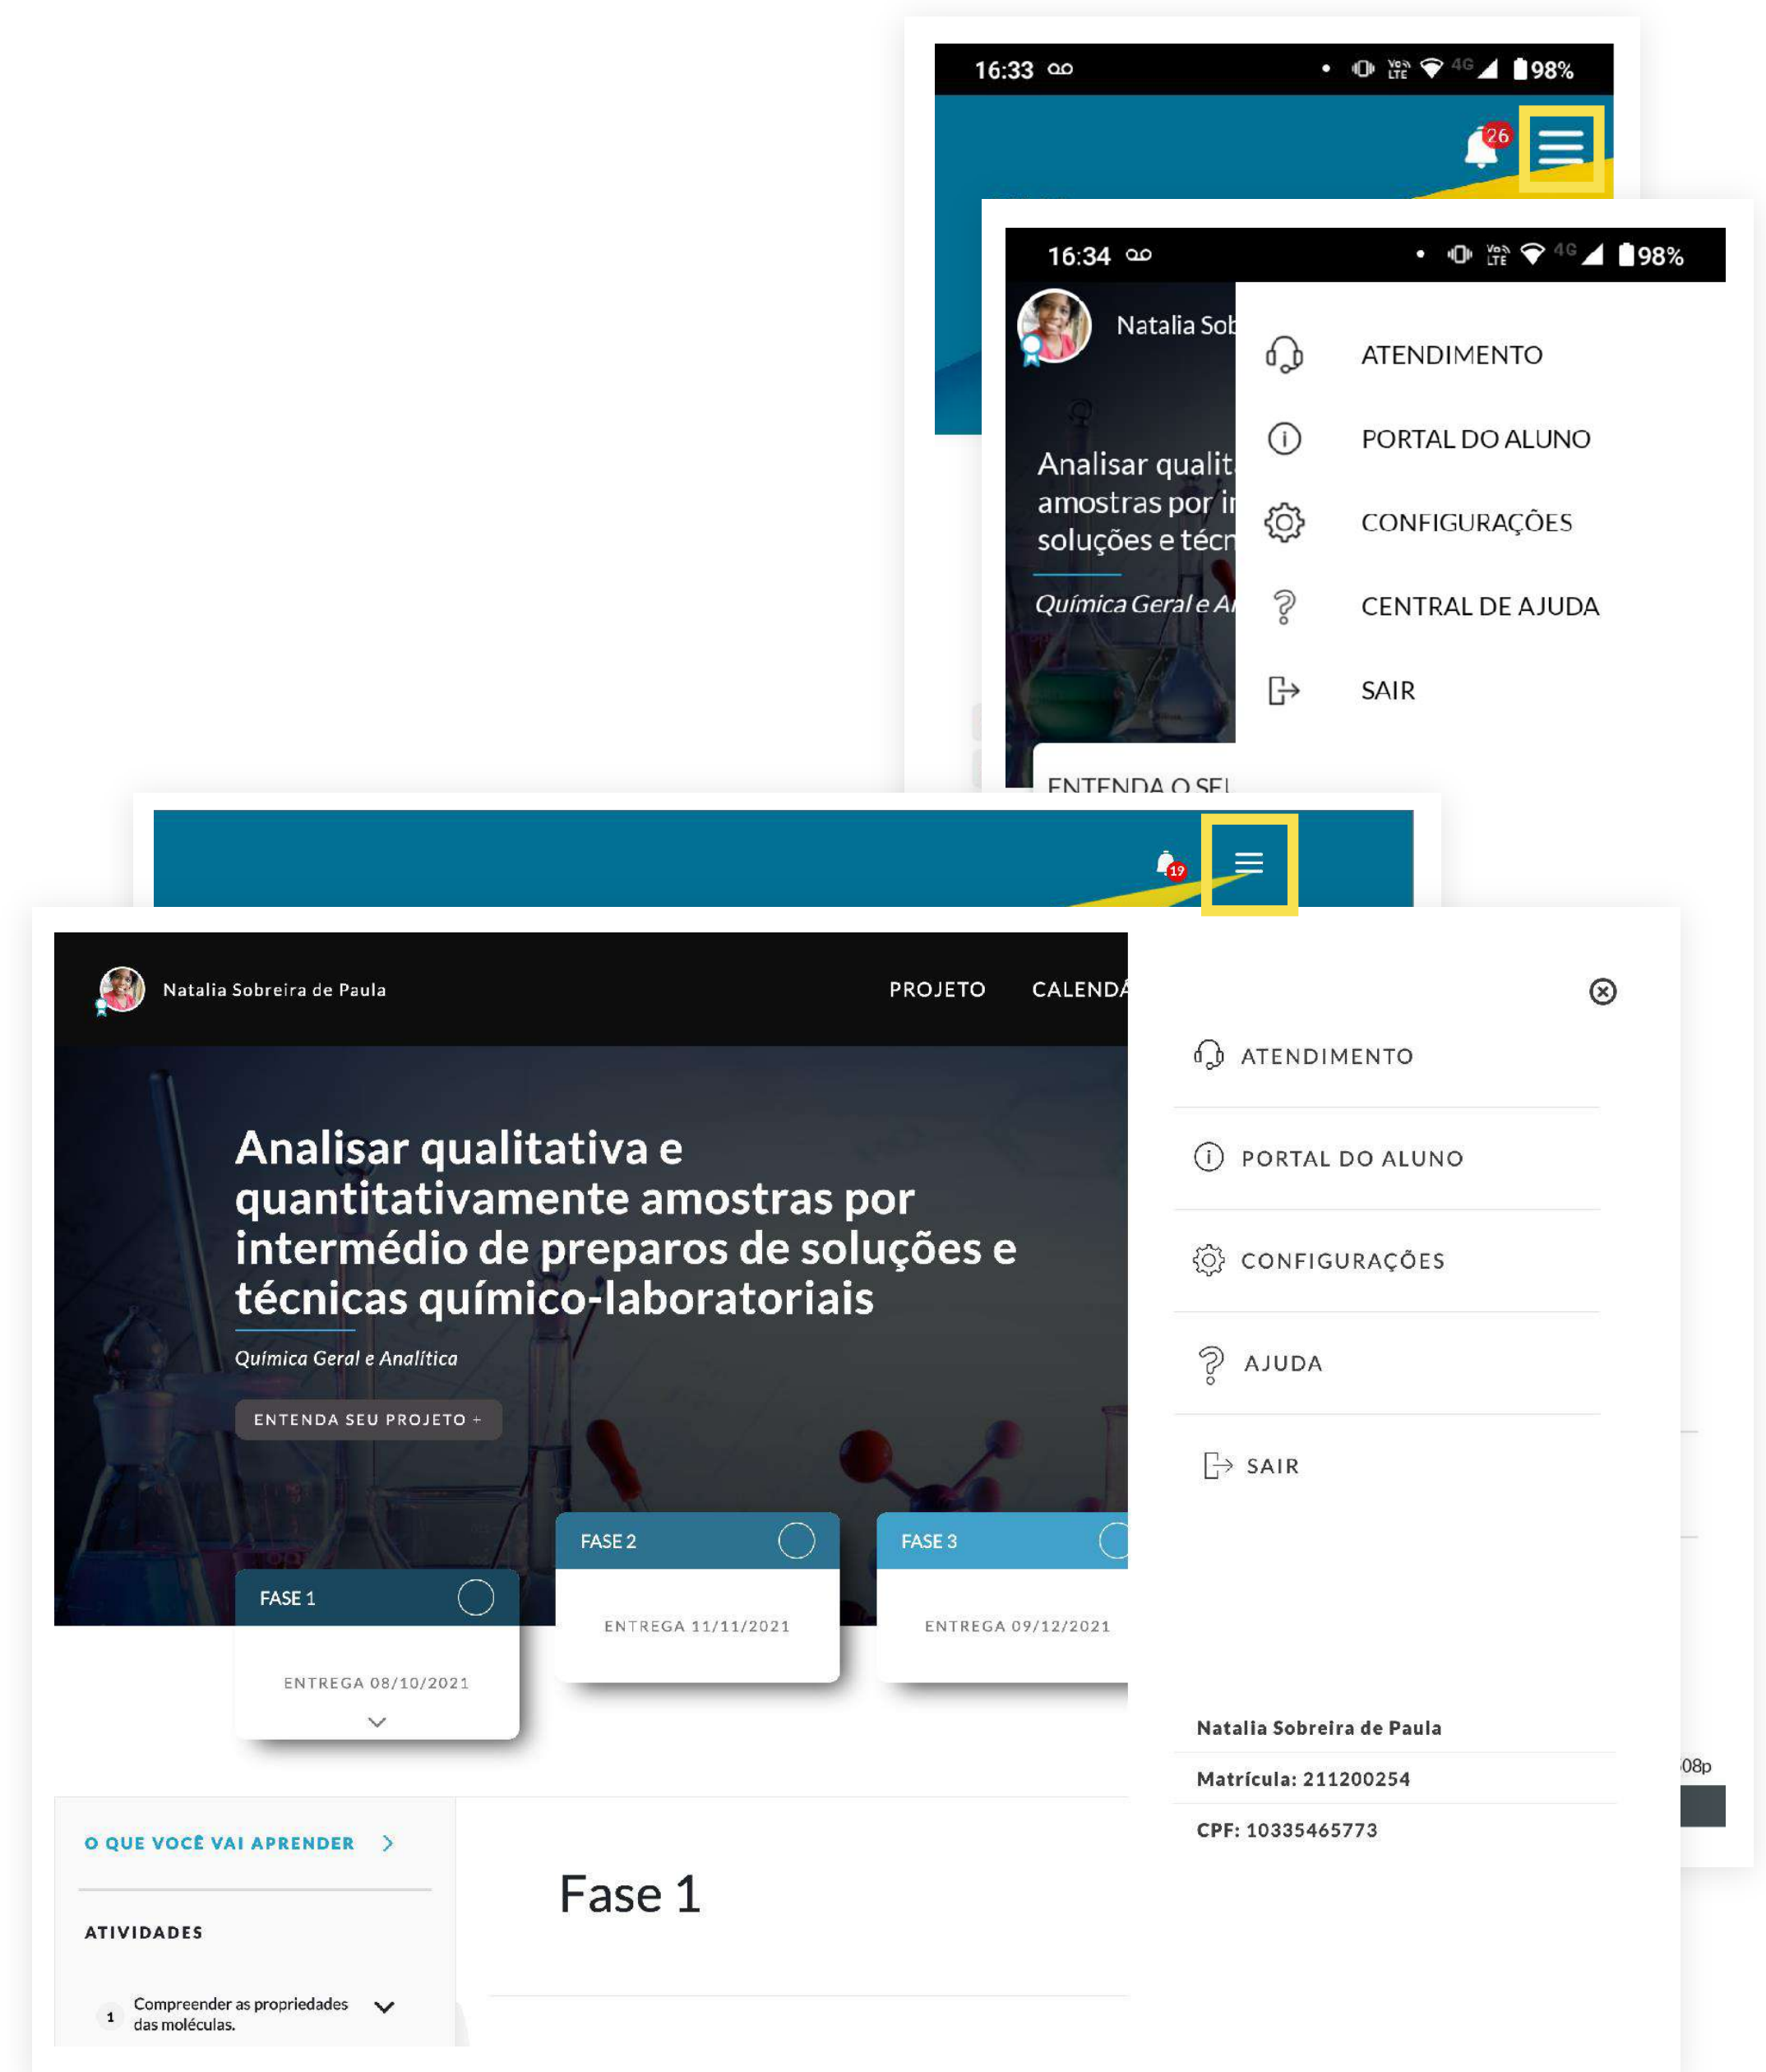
16:33 98%

26

16:34 98%

Natalia Sob

Analisar qualit amostras por i soluções e técn

Química Geral e A

ENTENDA O SEU

ATENDIMENTO

PORTAL DO ALUNO

CONFIGURAÇÕES

CENTRAL DE AJUDA

SAIR

19

Natalia Sobreira de Paula

PROJETO CALENDÁ

Analisar qualitativa e quantitativamente amostras por intermédio de preparos de soluções e técnicas químico-laboratoriais

Química Geral e Analítica

ENTENDA SEU PROJETO +

FASE 1

ENTREGA 08/10/2021

FASE 2

ENTREGA 11/11/2021

FASE 3

ENTREGA 09/12/2021

O QUE VOCÊ VAI APRENDER

ATIVIDADES

1 Compreender as propriedades das moléculas.

Fase 1

ATENDIMENTO

PORTAL DO ALUNO

CONFIGURAÇÕES

AJUDA

SAIR

Natalia Sobreira de Paula

Matrícula: 211200254

CPF: 10335465773

08p